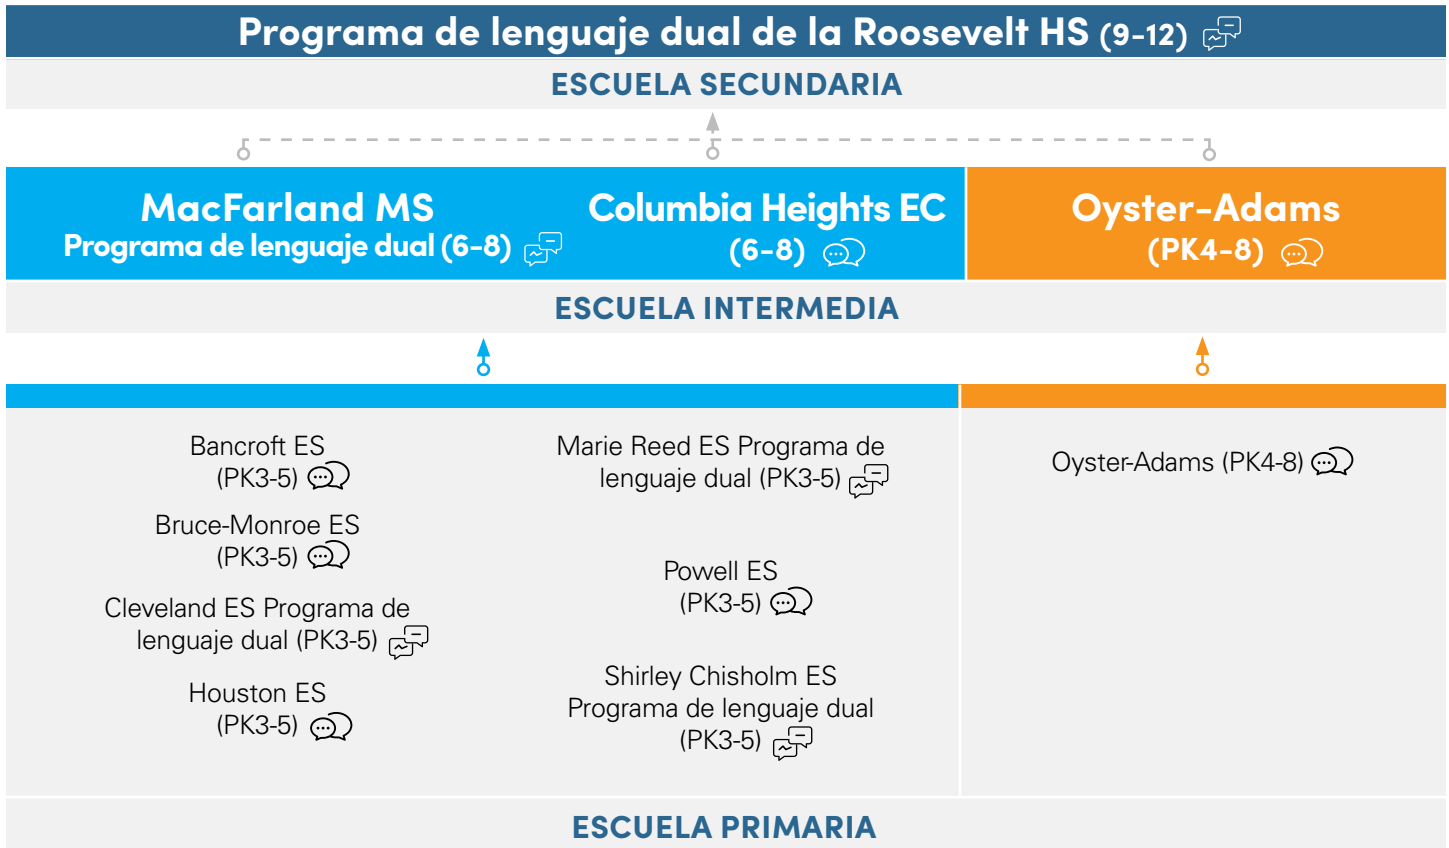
Programa de lenguaje dual de la Roosevelt HS (9-12)

ESCUELA SECUNDARIA

MacFarland MS
Programa de lenguaje dual (6-8)

Columbia Heights EC
(6-8)

Oyster-Adams
(PK4-8)

ESCUELA INTERMEDIA

Bancroft ES
(PK3-5)

Bruce-Monroe ES
(PK3-5)

Cleveland ES Programa de lenguaje dual (PK3-5)

Houston ES
(PK3-5)

Marie Reed ES Programa de lenguaje dual (PK3-5)

Powell ES
(PK3-5)

Shirley Chisholm ES
Programa de lenguaje dual
(PK3-5)

Oyster-Adams (PK4-8)

ESCUELA PRIMARIA